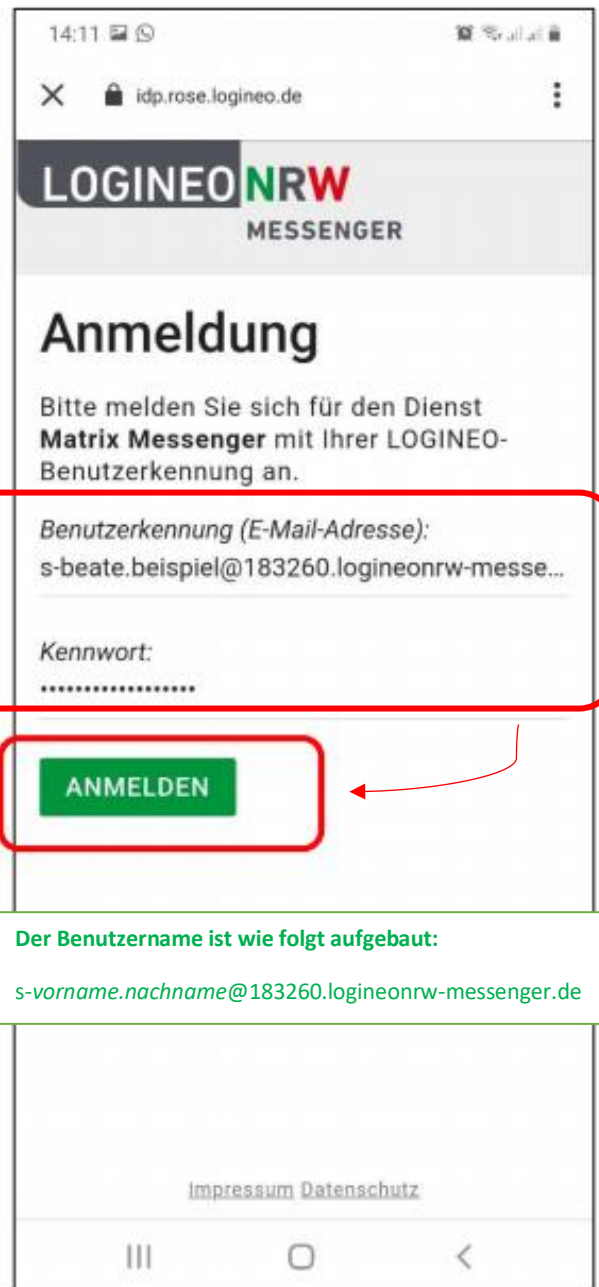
14:11

idp.rose.logineo.de

LOGINEO NRW
MESSENGER

Anmeldung

Bitte melden Sie sich für den Dienst **Matrix Messenger** mit Ihrer LOGINEO-Benutzerkennung an.

Benutzerkennung (E-Mail-Adresse):
s-beate.beispiel@183260.logineonrw-messe...

Kennwort:
••••••••••••••••••

ANMELDEN

Der Benutzername ist wie folgt aufgebaut:

s-vorname.nachname@183260.logineonrw-messenger.de

Impressum Datenschutz